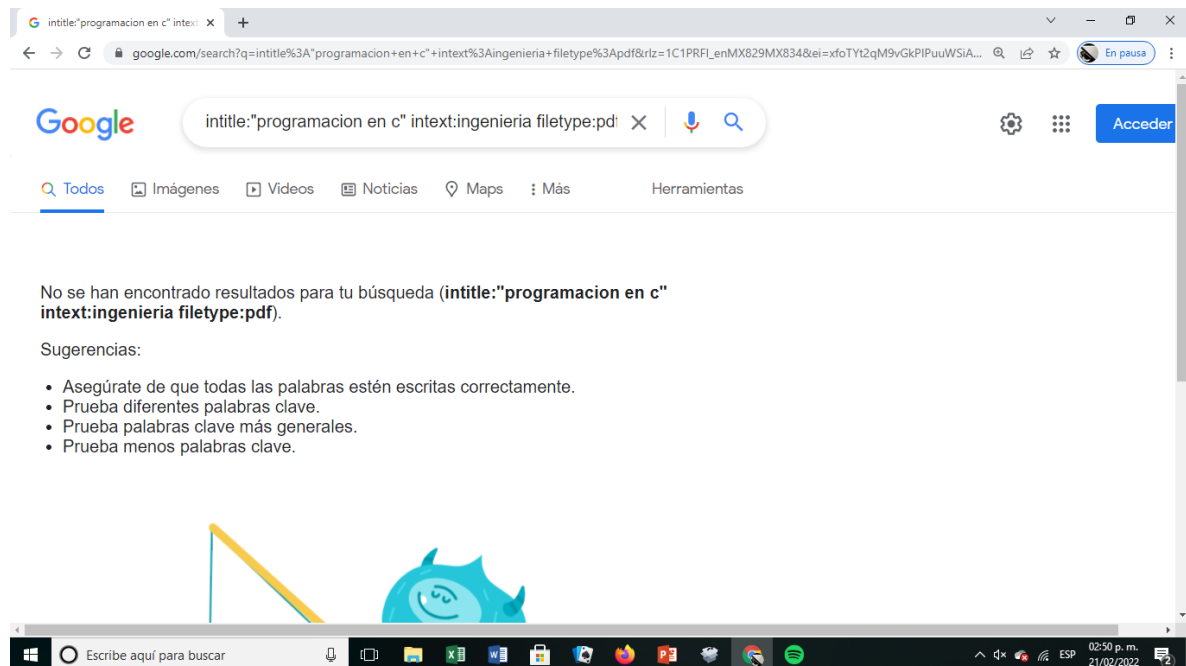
intitle:"programacion en c" intext

google.com/search?q=intitle%3A"programacion+en+c"+intext%3Aingenieria+filetype%3Apdf&rlz=1C1PRFI_enMX829MX834&ei=xfoTYt2qM9vGkPIPuuWSiA...

En pausa

Google

intitle:"programacion en c" intext:ingenieria filetype:pdf

Acceder

Todos Imágenes Videos Noticias Maps Más Herramientas

No se han encontrado resultados para tu búsqueda (**intitle:"programacion en c" intext:ingenieria filetype:pdf**).

Sugerencias:

- Asegúrate de que todas las palabras estén escritas correctamente.
- Prueba diferentes palabras clave.
- Prueba palabras clave más generales.
- Prueba menos palabras clave.

Escribe aquí para buscar

ESP 02:50 p. m. 21/02/2022